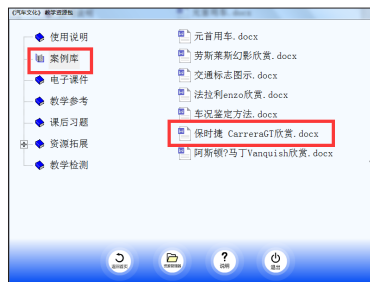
《汽车文化》 教学资源包

使用说明
案例库
电子课件
教学参考
课后习题
资源拓展
教学检测

元首用车.docx
劳斯莱斯幻影欣赏.docx
交通标志图示.docx
法拉利enzo欣赏.docx
车况鉴定方法.docx
保时捷 CarreraGT欣赏.docx
阿斯顿?马丁Vanquish欣赏.docx

返回首页
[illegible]
说明
退出